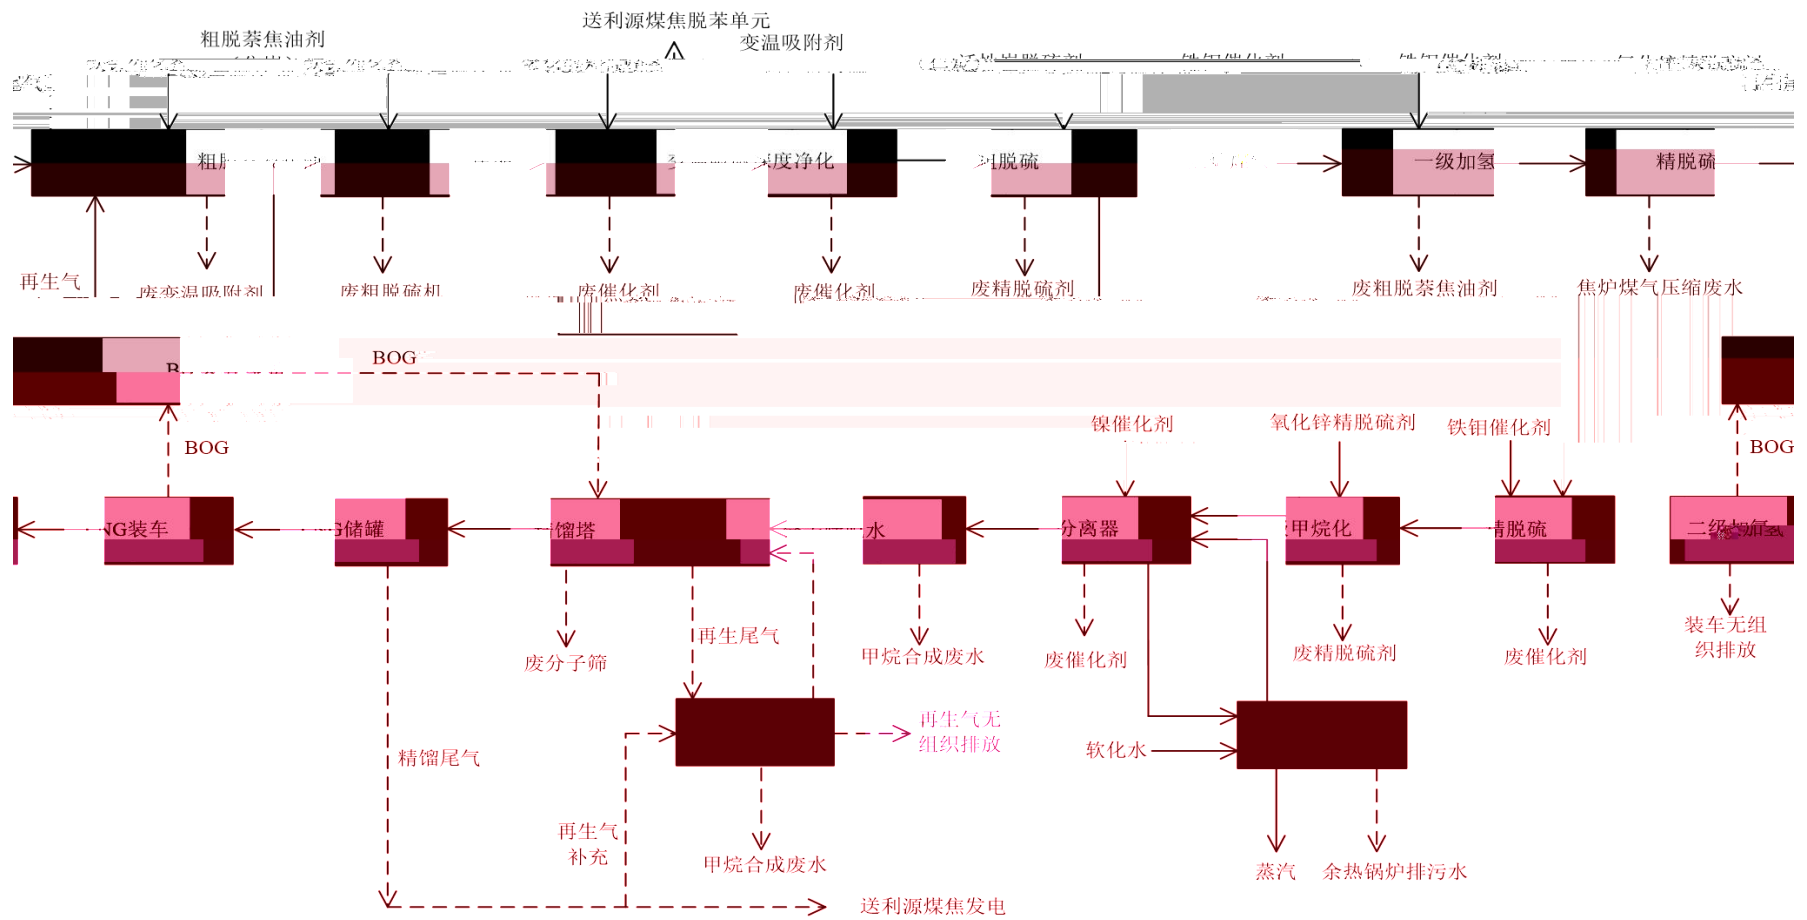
送利源煤焦脱苯单元
粗脱萘焦油剂
变温吸附剂
粗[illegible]
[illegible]度净化
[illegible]脱硫
一级加氢
精脱硫
再生气
废变温吸附剂
废粗脱硫剂
废催化剂
废催化剂
废精脱硫剂
废粗脱萘焦油剂
焦炉煤气压缩废水
BOG
BOG
BOG
镍催化剂
氧化锌精脱硫剂
铁钼催化剂
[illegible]G装车
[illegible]储罐
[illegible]馏塔
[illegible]水
分离器
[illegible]甲烷化
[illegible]精脱硫
二级加氢
废分子筛
再生尾气
甲烷合成废水
废催化剂
废精脱硫剂
废催化剂
装车无组织排放
再生气无组织排放
精馏尾气
软化水
再生气补充
甲烷合成废水
蒸汽
余热锅炉排污水
送利源煤焦发电